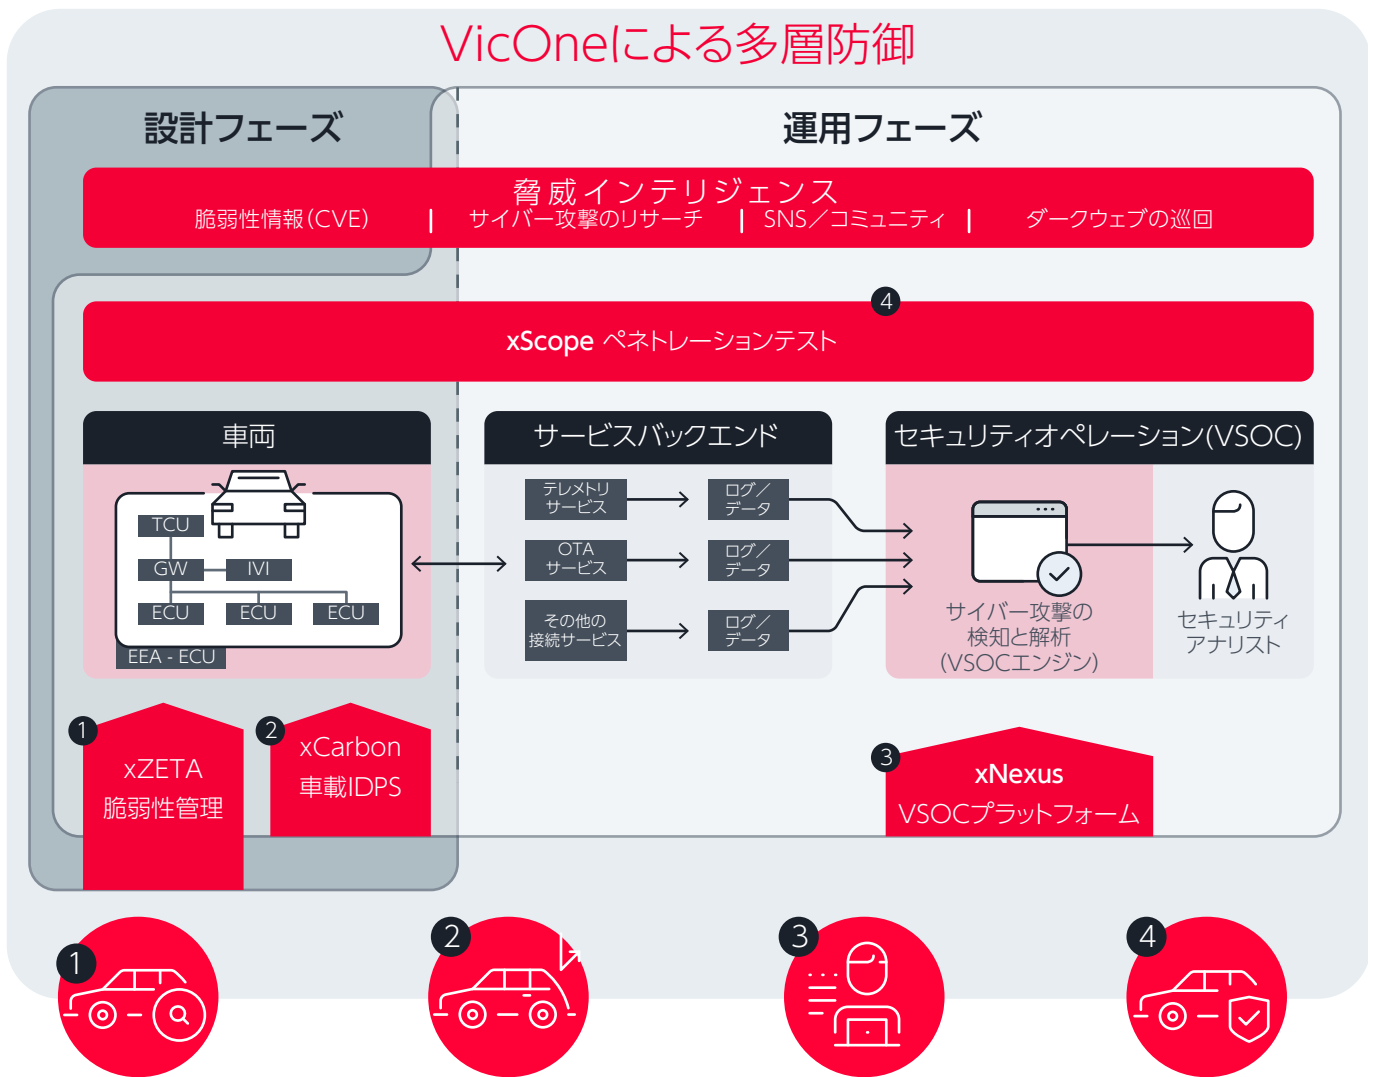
VicOneによる多層防御

設計フェーズ

運用フェーズ

脅威インテリジェンス
脆弱性情報(CVE) | サイバー攻撃のリサーチ | SNS／コミュニティ | ダークウェブの巡回

4
xScope ペネトレーションテスト

車両

TCU
GW
IVI
ECU
ECU
ECU
EEA - ECU

サービスバックエンド

テレメトリサービス
ログ／データ
OTAサービス
ログ／データ
その他の接続サービス
ログ／データ

セキュリティオペレーション(VSOC)

サイバー攻撃の検知と解析(VSOCエンジン)

セキュリティアナリスト

1
xZETA
脆弱性管理

2
xCarbon
車載IDPS

3
xNexus
VSOCプラットフォーム

1
2
3
4